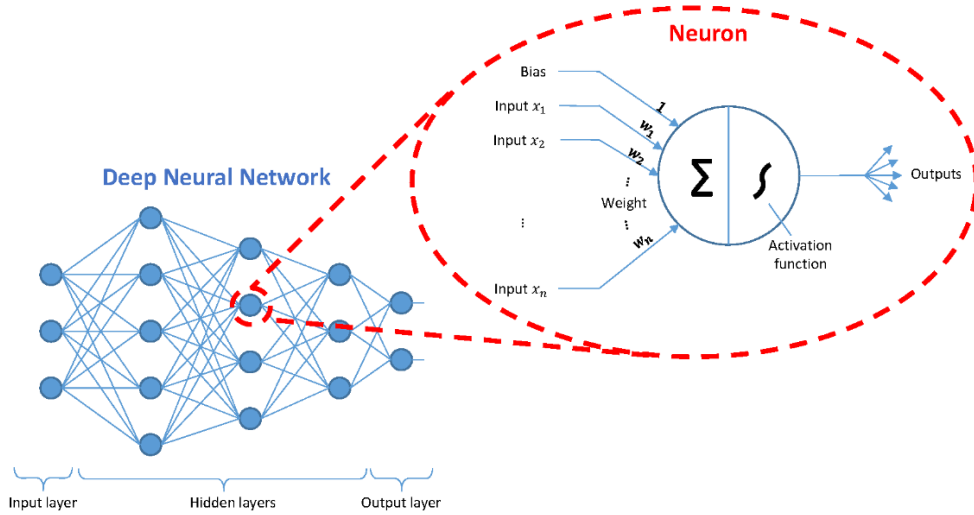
Neuron

Bias

Input $x_1$

Input $x_2$

⋮

Input $x_n$

1

$w_1$

$w_2$

⋮

Weight

⋮

$w_n$

$\Sigma$

$\int$

Activation function

Outputs

Deep Neural Network

Input layer

Hidden layers

Output layer